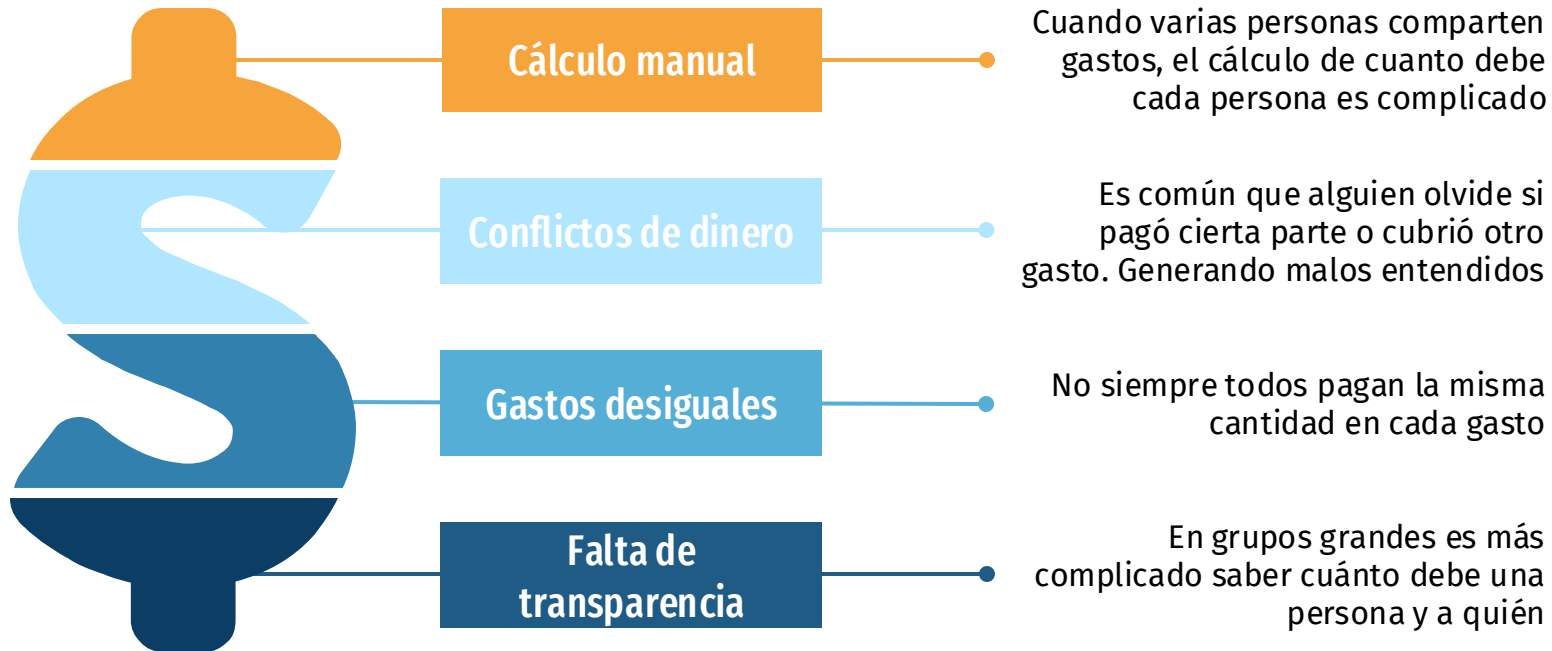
Cálculo manual

Cuando varias personas comparten gastos, el cálculo de cuanto debe cada persona es complicado

Conflictos de dinero

Es común que alguien olvide si pagó cierta parte o cubrió otro gasto. Generando malos entendidos

Gastos desiguales

No siempre todos pagan la misma cantidad en cada gasto

Falta de transparencia

En grupos grandes es más complicado saber cuánto debe una persona y a quién